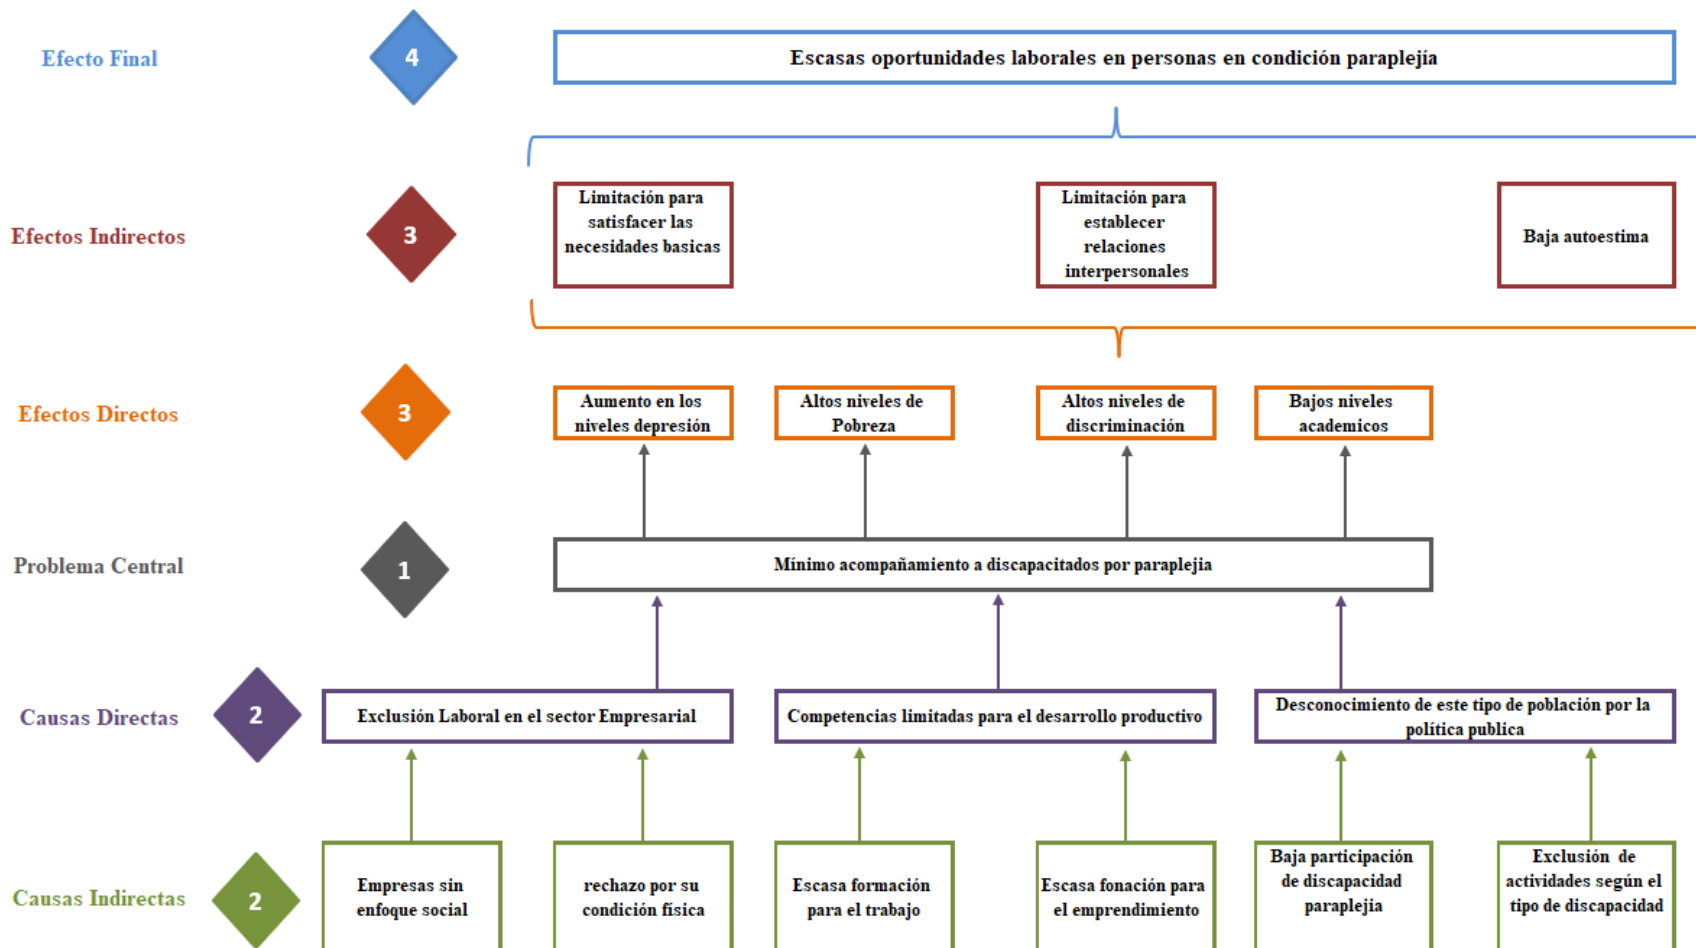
Efecto Final

4

Escasas oportunidades laborales en personas en condición paraplejía

Efectos Indirectos

3

Limitación para satisfacer las necesidades basicas

Limitación para establecer relaciones interpersonales

Baja autoestima

Efectos Directos

3

Aumento en los niveles depresión

Altos niveles de Pobreza

Altos niveles de discriminación

Bajos niveles academicos

Problema Central

1

Mínimo acompañamiento a discapacitados por paraplejia

Causas Directas

2

Exclusión Laboral en el sector Empresarial

Competencias limitadas para el desarrollo productivo

Desconocimiento de este tipo de población por la política publica

Causas Indirectas

2

Empresas sin enfoque social

rechazo por su condición física

Escasa formación para el trabajo

Escasa fonación para el emprendimiento

Baja participación de discapacidad paraplejia

Exclusión de actividades según el tipo de discapacidad